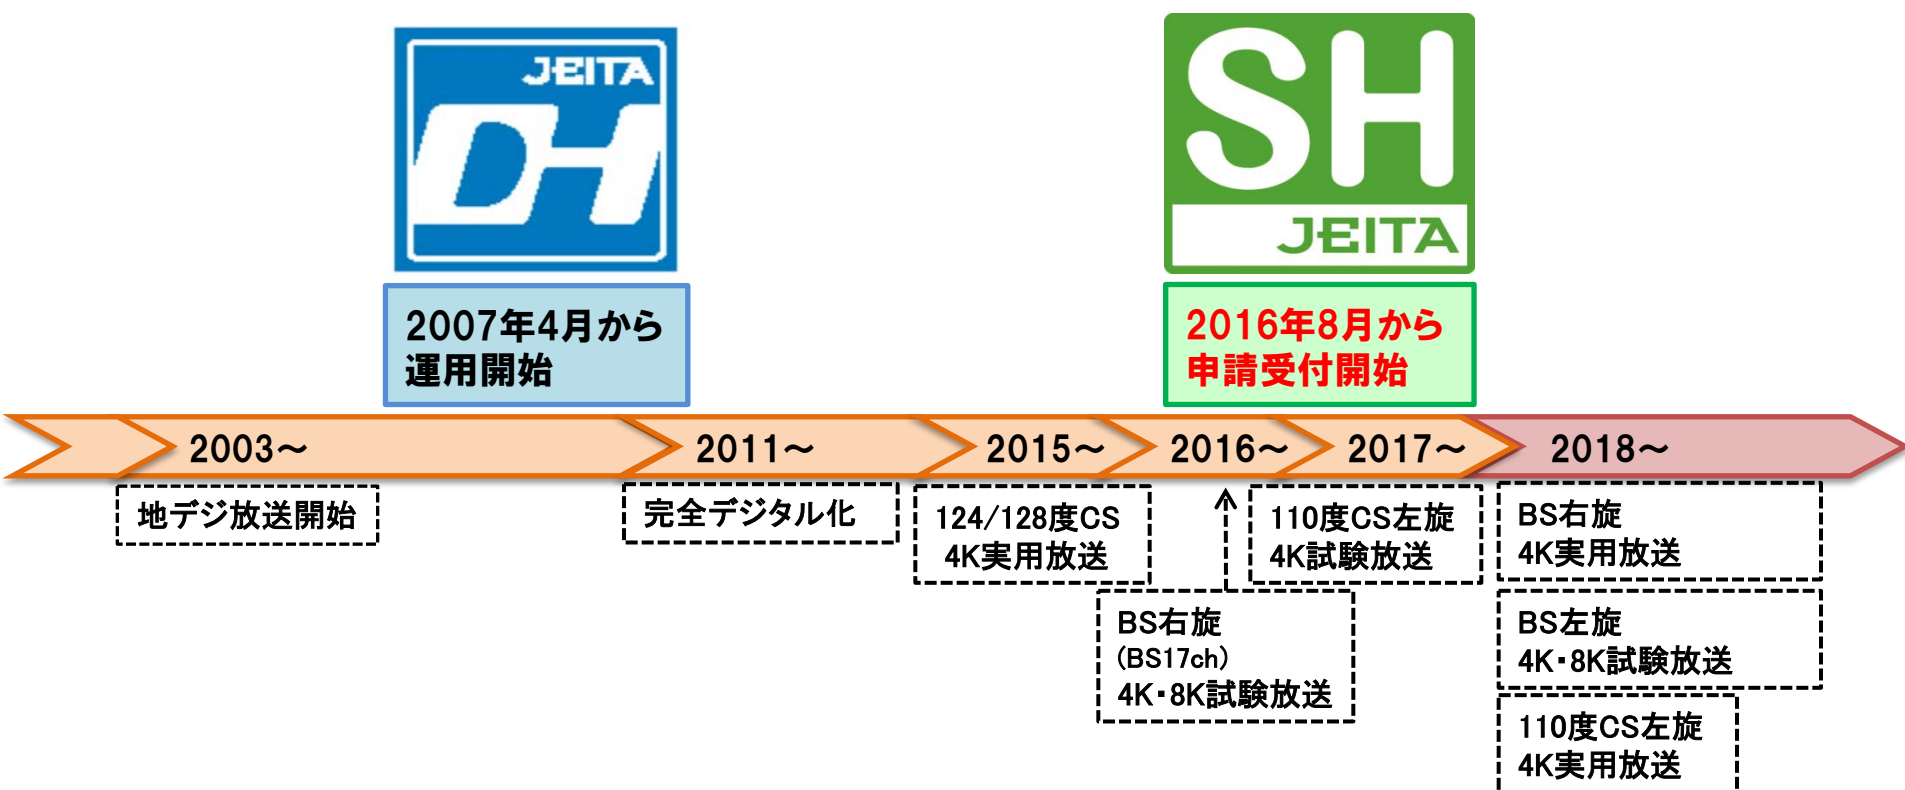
JEITA
DH

2007年4月から
運用開始

SH
JEITA

2016年8月から
申請受付開始

2003～ 2011～ 2015～ 2016～ 2017～ 2018～

地デジ放送開始

完全デジタル化

124/128度CS
4K実用放送

BS右旋
(BS17ch)
4K･8K試験放送

110度CS左旋
4K試験放送

BS右旋
4K実用放送

BS左旋
4K･8K試験放送

110度CS左旋
4K実用放送